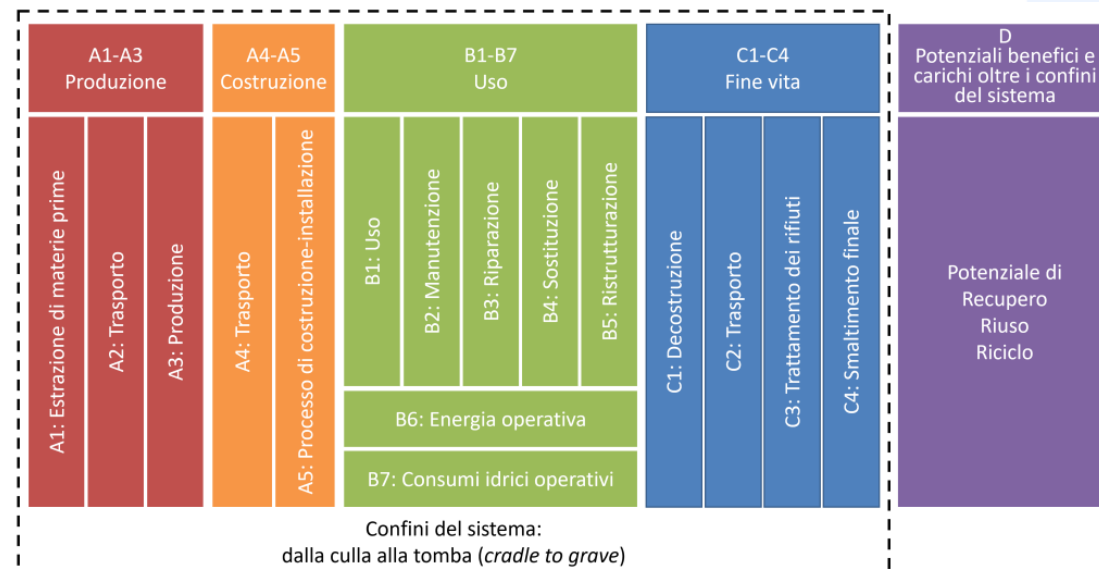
A1-A3
Produzione

A1: Estrazione di materie prime

A2: Trasporto

A3: Produzione

A4-A5
Costruzione

A4: Trasporto

A5: Processo di costruzione-installazione

B1-B7
Uso

B1: Uso

B2: Manutenzione

B3: Riparazione

B4: Sostituzione

B5: Ristrutturazione

B6: Energia operativa

B7: Consumi idrici operativi

C1-C4
Fine vita

C1: Decostruzione

C2: Trasporto

C3: Trattamento dei rifiuti

C4: Smaltimento finale

D
Potenziali benefici e carichi oltre i confini del sistema

Potenziale di
Recupero
Riuso
Riciclo

Confini del sistema:
dalla culla alla tomba (cradle to grave)